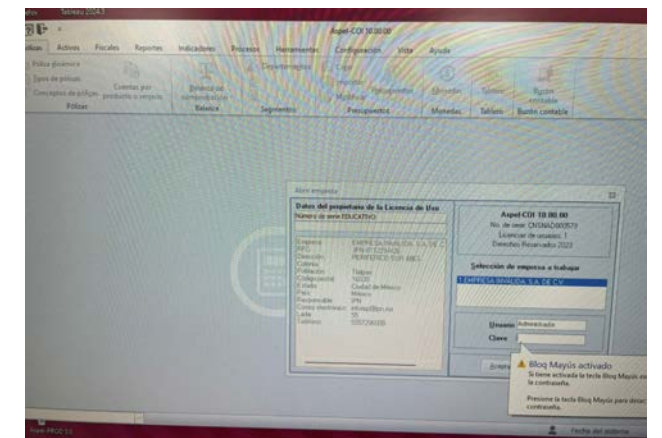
Aspel-COI 10.00.00

Pólizas Activos Fiscales Reportes Indicadores Procesos Herramientas Configuración Vista Ayuda

Póliza dinámica
Tipos de pólizas
Conceptos de pólizas
Pólizas

Cuentas por producto o servicio

Balanza de comprobación
Balanza

Departamentos
Segmentos

Presupuestos

Monedas

Tablero

Buzón contable

Abrir empresa

Datos del propietario de la Licencia de Uso
Número de serie EDUCATIVO

Empresa EMPRESA INVALIDA S.A. DE C.V.
RFC
Dirección
Colonia
Población Tlalpan
Código postal
Estado Ciudad de México
País México
Responsable IPN
Correo electrónico
Lada 55
Teléfono

Aspel-COI 10.00.00
No. de serie: CNSNAD000579
Licencias de usuarios: 1
Derechos Reservados 2023

Selección de empresa a trabajar
1 EMPRESA INVALIDA S.A. DE C.V.

Usuario Administrador
Clave

Aceptar

Bloq Mayús activado
Si tiene activada la tecla Bloq Mayús en la contraseña.

Presione la tecla Bloq Mayús para desac contraseña.

Fecha del sistema